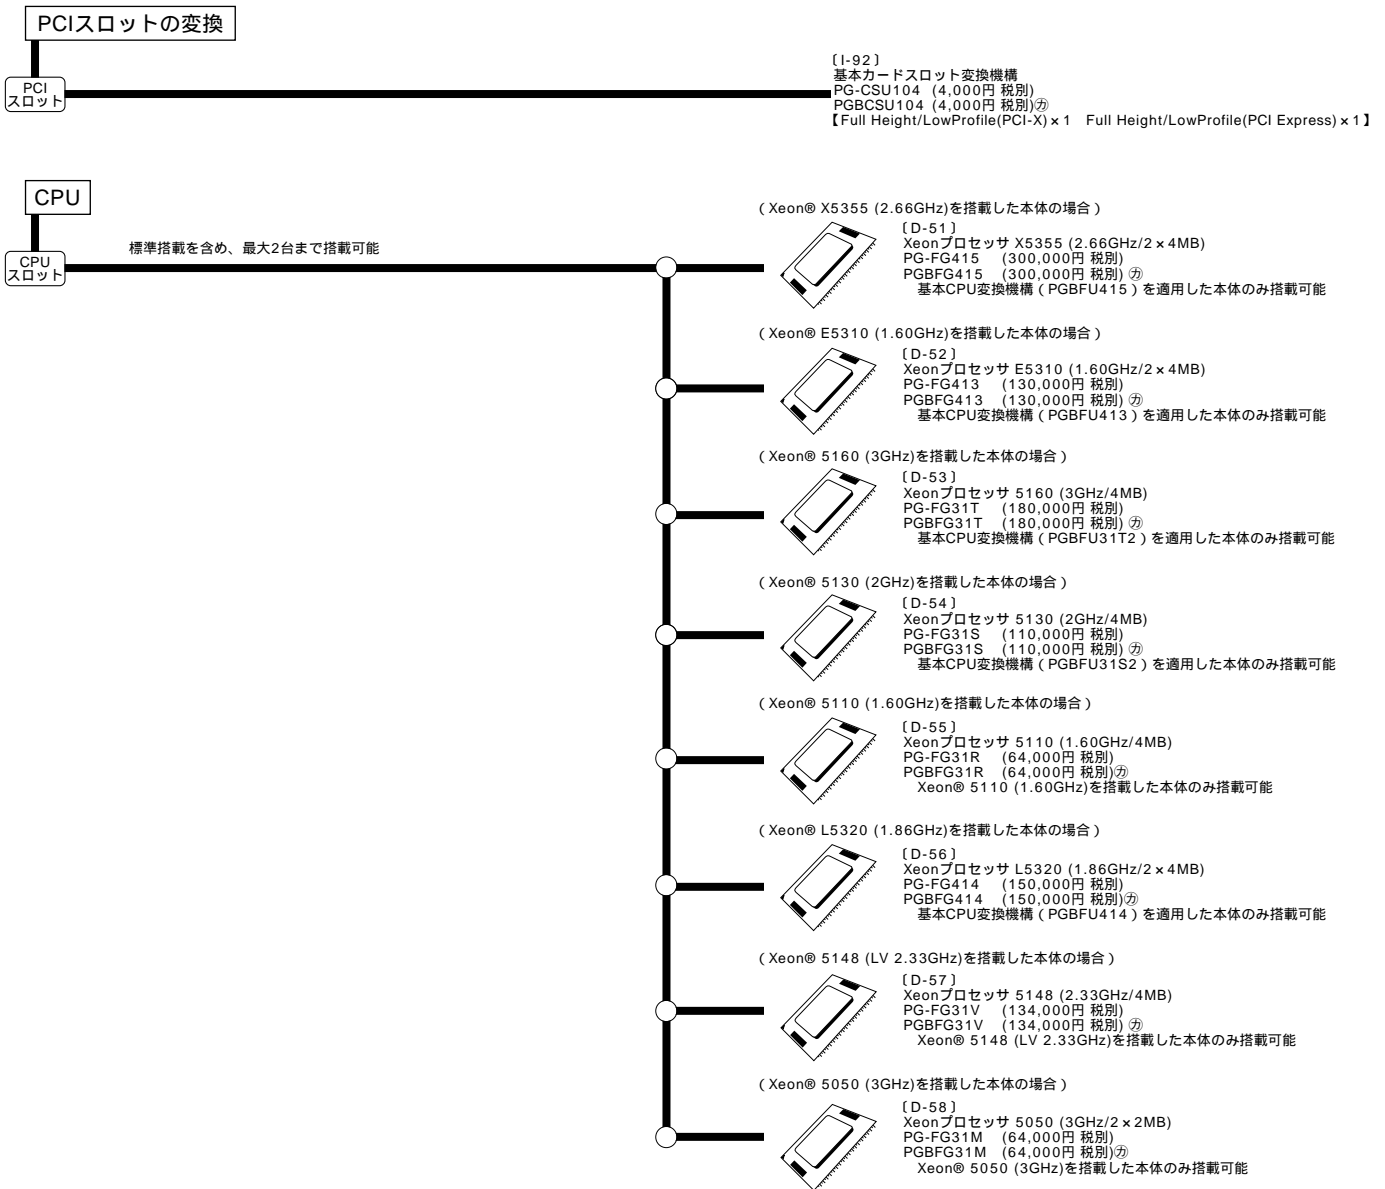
PCIスロットの変換

PCI スロット

〔I-92〕
基本カードスロット変換機構
PG-CSU104 (4,000円 税別)
PGBCSU104 (4,000円 税別)㋕
【Full Height/LowProfile(PCI-X)×1 Full Height/LowProfile(PCI Express)×1】

CPU

CPU スロット

標準搭載を含め、最大2台まで搭載可能

( Xeon® X5355 (2.66GHz)を搭載した本体の場合 )
〔D-51〕
Xeonプロセッサ X5355 (2.66GHz/2×4MB)
PG-FG415 (300,000円 税別)
PGBFG415 (300,000円 税別) ㋕
基本CPU変換機構 ( PGBFU415 ) を適用した本体のみ搭載可能

( Xeon® E5310 (1.60GHz)を搭載した本体の場合 )
〔D-52〕
Xeonプロセッサ E5310 (1.60GHz/2×4MB)
PG-FG413 (130,000円 税別)
PGBFG413 (130,000円 税別) ㋕
基本CPU変換機構 ( PGBFU413 ) を適用した本体のみ搭載可能

( Xeon® 5160 (3GHz)を搭載した本体の場合 )
〔D-53〕
Xeonプロセッサ 5160 (3GHz/4MB)
PG-FG31T (180,000円 税別)
PGBFG31T (180,000円 税別) ㋕
基本CPU変換機構 ( PGBFU31T2 ) を適用した本体のみ搭載可能

( Xeon® 5130 (2GHz)を搭載した本体の場合 )
〔D-54〕
Xeonプロセッサ 5130 (2GHz/4MB)
PG-FG31S (110,000円 税別)
PGBFG31S (110,000円 税別) ㋕
基本CPU変換機構 ( PGBFU31S2 ) を適用した本体のみ搭載可能

( Xeon® 5110 (1.60GHz)を搭載した本体の場合 )
〔D-55〕
Xeonプロセッサ 5110 (1.60GHz/4MB)
PG-FG31R (64,000円 税別)
PGBFG31R (64,000円 税別)㋕
Xeon® 5110 (1.60GHz)を搭載した本体のみ搭載可能

( Xeon® L5320 (1.86GHz)を搭載した本体の場合 )
〔D-56〕
Xeonプロセッサ L5320 (1.86GHz/2×4MB)
PG-FG414 (150,000円 税別)
PGBFG414 (150,000円 税別)㋕
基本CPU変換機構 ( PGBFU414 ) を適用した本体のみ搭載可能

( Xeon® 5148 (LV 2.33GHz)を搭載した本体の場合 )
〔D-57〕
Xeonプロセッサ 5148 (2.33GHz/4MB)
PG-FG31V (134,000円 税別)
PGBFG31V (134,000円 税別) ㋕
Xeon® 5148 (LV 2.33GHz)を搭載した本体のみ搭載可能

( Xeon® 5050 (3GHz)を搭載した本体の場合 )
〔D-58〕
Xeonプロセッサ 5050 (3GHz/2×2MB)
PG-FG31M (64,000円 税別)
PGBFG31M (64,000円 税別)㋕
Xeon® 5050 (3GHz)を搭載した本体のみ搭載可能